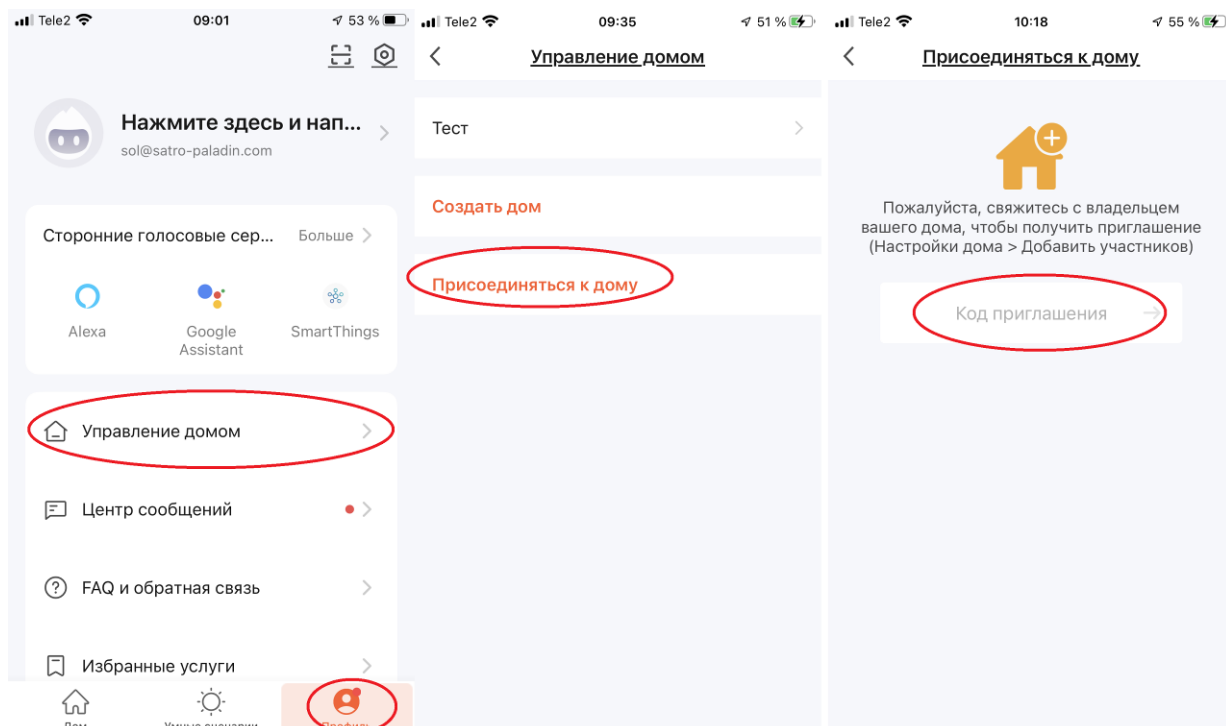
Tele2 09:01 53 %

Нажмите здесь и нап...
sol@satro-paladin.com

Сторонние голосовые сер... Больше

Alexa
Google Assistant
SmartThings

Управление домом

Центр сообщений

FAQ и обратная связь

Избранные услуги

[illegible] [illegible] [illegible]

Tele2 09:35 51 %

Управление домом

Тест

Создать дом

Присоединяться к дому

Tele2 10:18 55 %

Присоединяться к дому

Пожалуйста, свяжитесь с владельцем вашего дома, чтобы получить приглашение (Настройки дома > Добавить участников)

Код приглашения